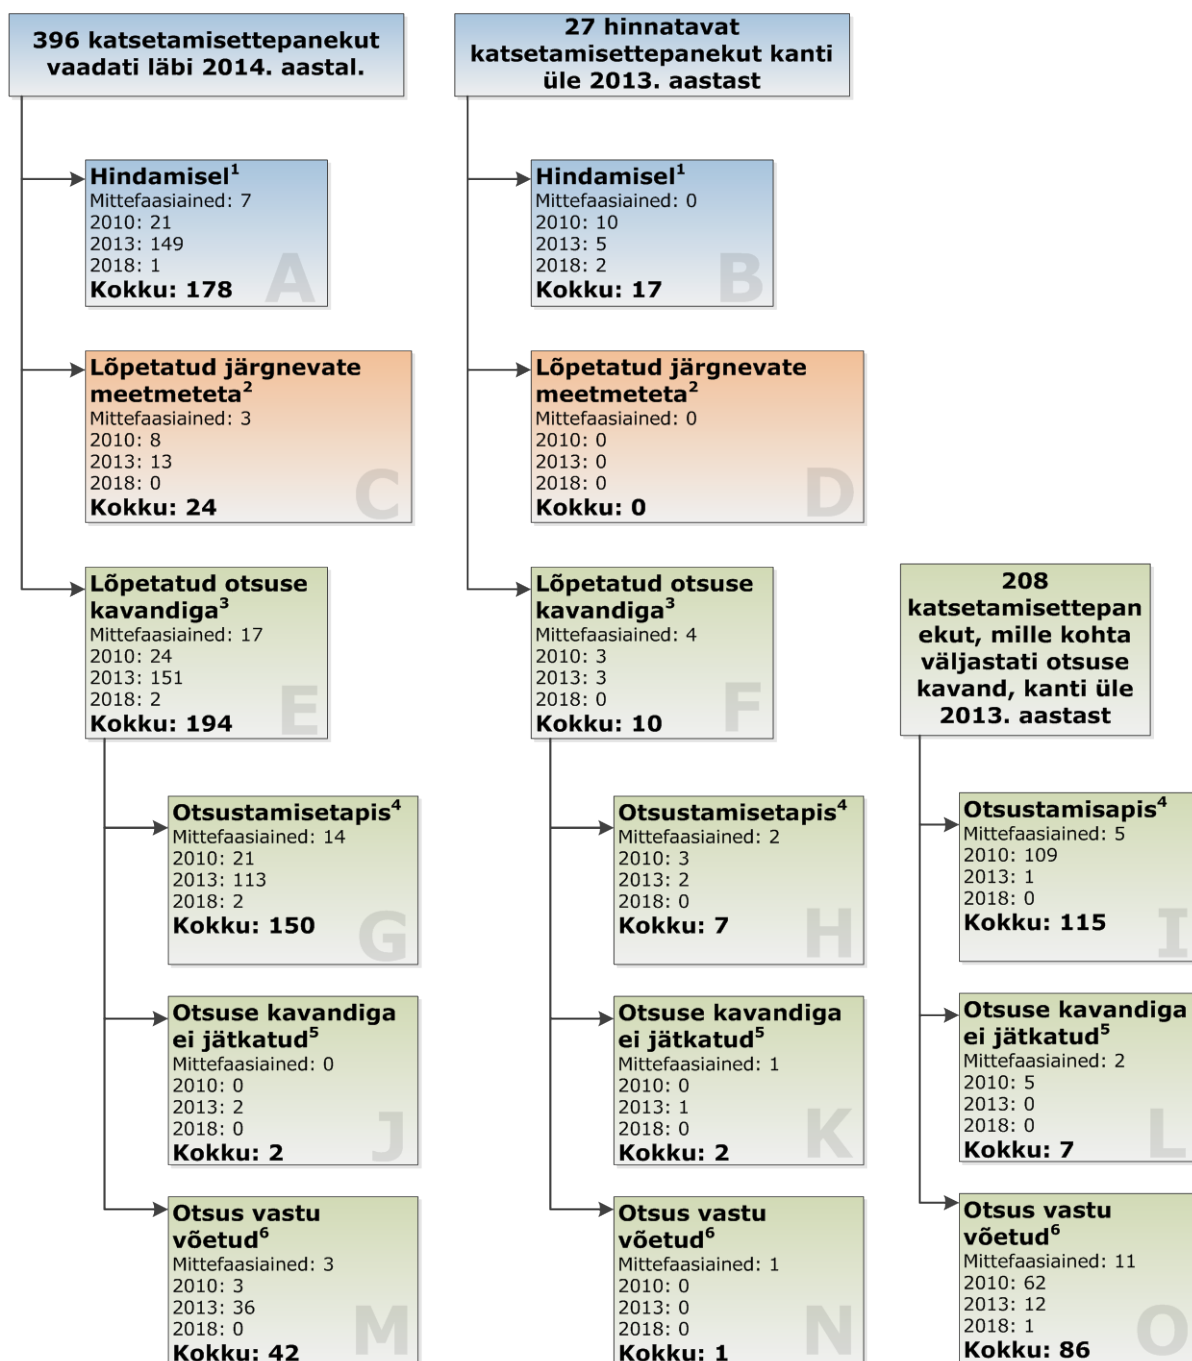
396 katsetamisettepanekut vaadati läbi 2014. aastal.

27 hinnatavat katsetamisettepanekut kanti üle 2013. aastast

Hindamisel$^1$
Mittefaasiained: 7
2010: 21
2013: 149
2018: 1
Kokku: 178
A

Hindamisel$^1$
Mittefaasiained: 0
2010: 10
2013: 5
2018: 2
Kokku: 17
B

Lõpetatud järgnevate meetmeteta$^2$
Mittefaasiained: 3
2010: 8
2013: 13
2018: 0
Kokku: 24
C

Lõpetatud järgnevate meetmeteta$^2$
Mittefaasiained: 0
2010: 0
2013: 0
2018: 0
Kokku: 0
D

Lõpetatud otsuse kavandiga$^3$
Mittefaasiained: 17
2010: 24
2013: 151
2018: 2
Kokku: 194
E

Lõpetatud otsuse kavandiga$^3$
Mittefaasiained: 4
2010: 3
2013: 3
2018: 0
Kokku: 10
F

208 katsetamisettepanekut, mille kohta väljastati otsuse kavand, kanti üle 2013. aastast

Otsustamisetapis$^4$
Mittefaasiained: 14
2010: 21
2013: 113
2018: 2
Kokku: 150
G

Otsustamisetapis$^4$
Mittefaasiained: 2
2010: 3
2013: 2
2018: 0
Kokku: 7
H

Otsustamisapis$^4$
Mittefaasiained: 5
2010: 109
2013: 1
2018: 0
Kokku: 115
I

Otsuse kavandiga ei jätkatud$^5$
Mittefaasiained: 0
2010: 0
2013: 2
2018: 0
Kokku: 2
J

Otsuse kavandiga ei jätkatud$^5$
Mittefaasiained: 1
2010: 0
2013: 1
2018: 0
Kokku: 2
K

Otsuse kavandiga ei jätkatud$^5$
Mittefaasiained: 2
2010: 5
2013: 0
2018: 0
Kokku: 7
L

Otsus vastu võetud$^6$
Mittefaasiained: 3
2010: 3
2013: 36
2018: 0
Kokku: 42
M

Otsus vastu võetud$^6$
Mittefaasiained: 1
2010: 0
2013: 0
2018: 0
Kokku: 1
N

Otsus vastu võetud$^6$
Mittefaasiained: 11
2010: 62
2013: 12
2018: 1
Kokku: 86
O